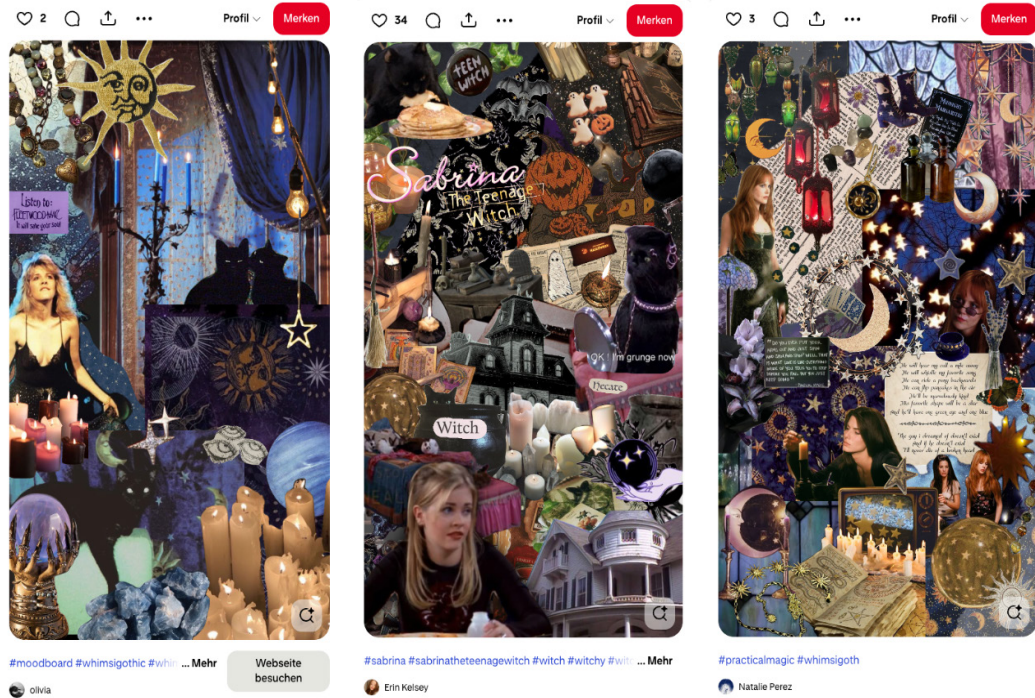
2 Profil Merken

Listen to: FLEETWOODMAC It will save your soul

#moodboard #whimsigothic #whi... Mehr

Webseite besuchen

olivia

34 Profil Merken

TEEN WITCH

Sabrina The Teenage Witch

OK I'm grunge now

Hecate

Witch

#sabrina #sabrinatheteenagewitch #witch #witchy #wit... Mehr

Erin Kelsey

3 Profil Merken

#practicalmagic #whimsigoth

Natalie Perez